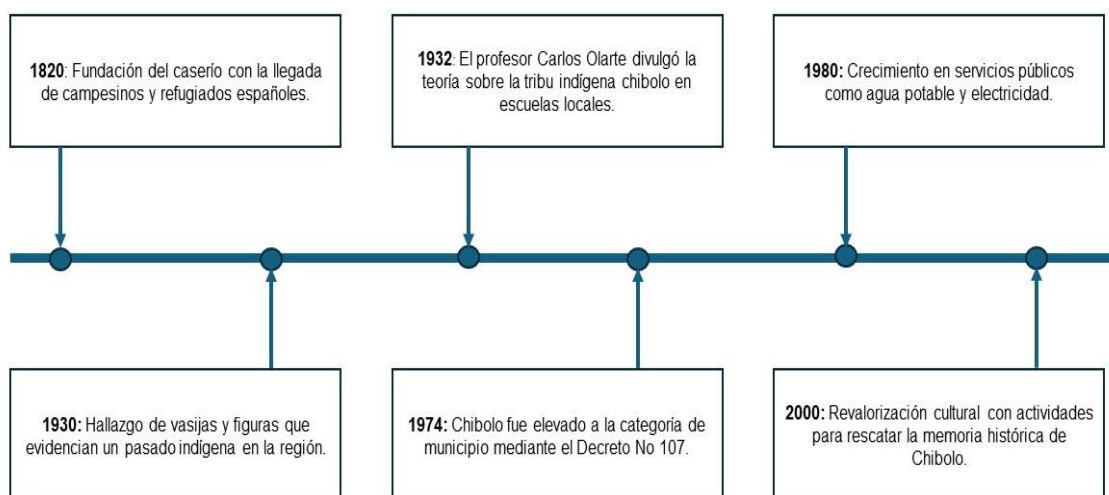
1820: Fundación del caserío con la llegada de campesinos y refugiados españoles.

1930: Hallazgo de vasijas y figuras que evidencian un pasado indígena en la región.

1932: El profesor Carlos Olarte divulgó la teoría sobre la tribu indígena chibolo en escuelas locales.

1974: Chibolo fue elevado a la categoría de municipio mediante el Decreto No 107.

1980: Crecimiento en servicios públicos como agua potable y electricidad.

2000: Revalorización cultural con actividades para rescatar la memoria histórica de Chibolo.